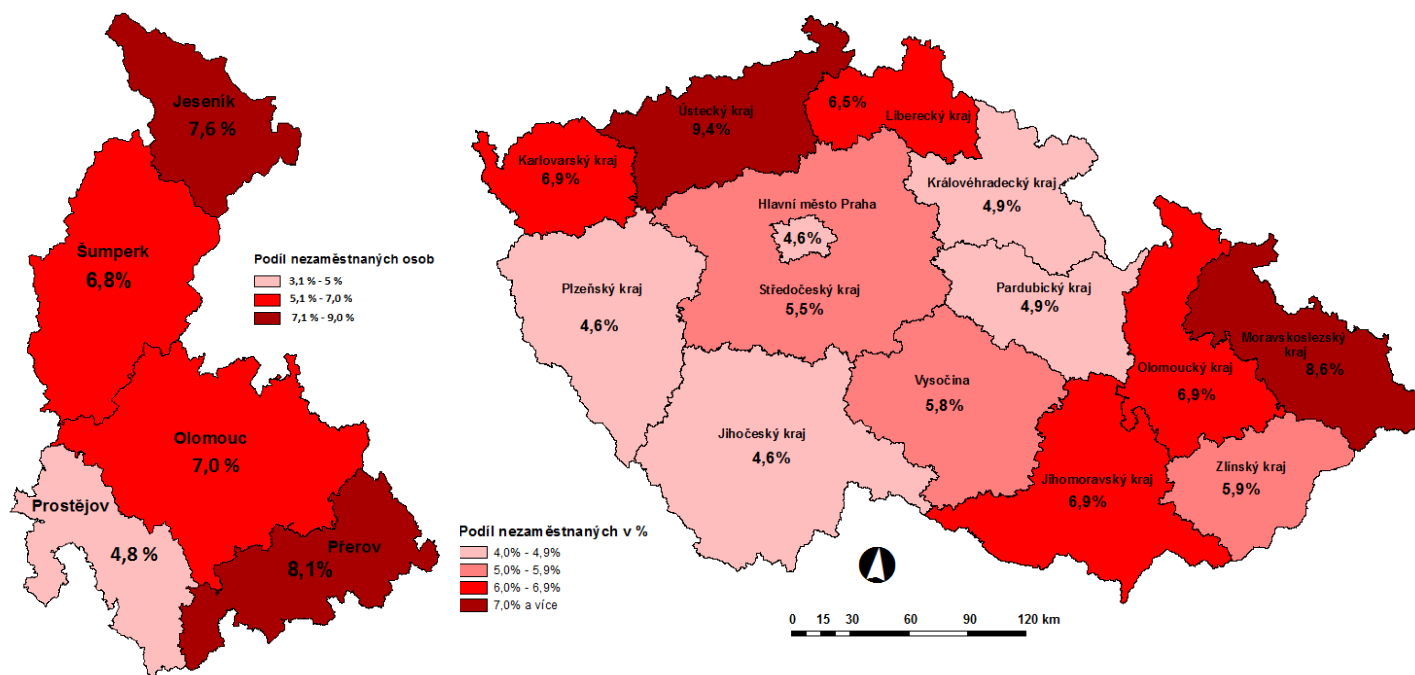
Jeseník
7,6 %

Šumperk
6,8%

Podíl nezaměstnaných osob
3,1 % - 5 %
5,1 % - 7,0 %
7,1 % - 9,0 %

Olomouc
7,0 %

Prostějov
4,8 %

Přerov
8,1%

Ústecký kraj
9,4%

6,5%
Liberecký kraj

Karlovarský kraj
6,9%

Královéhradecký kraj
4,9%

Hlavní město Praha
4,6%

Plzeňský kraj
4,6%

Středočeský kraj
5,5%

Pardubický kraj
4,9%

Moravskoslezský kraj
8,6%

Olomoucký kraj
6,9%

Vysočina
5,8%

Jihočeský kraj
4,6%

Zlínský kraj
5,9%

Jihomoravský kraj
6,9%

Podíl nezaměstnaných v %
4,0% - 4,9%
5,0% - 5,9%
6,0% - 6,9%
7,0% a více

0 15 30 60 90 120 km